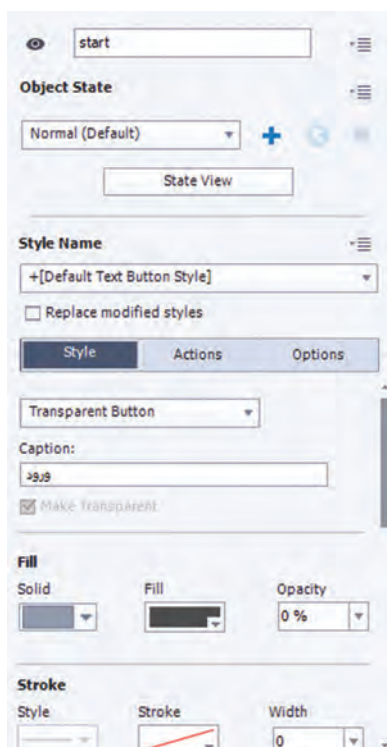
start

Object State

Normal (Default)

State View

Style Name

+[Default Text Button Style]

Replace modified styles

Style

Actions

Options

Transparent Button

Caption:

>9J9

Make Transparent

Fill

Solid

Fill

Opacity

0 %

Stroke

Style

Stroke

Width

0